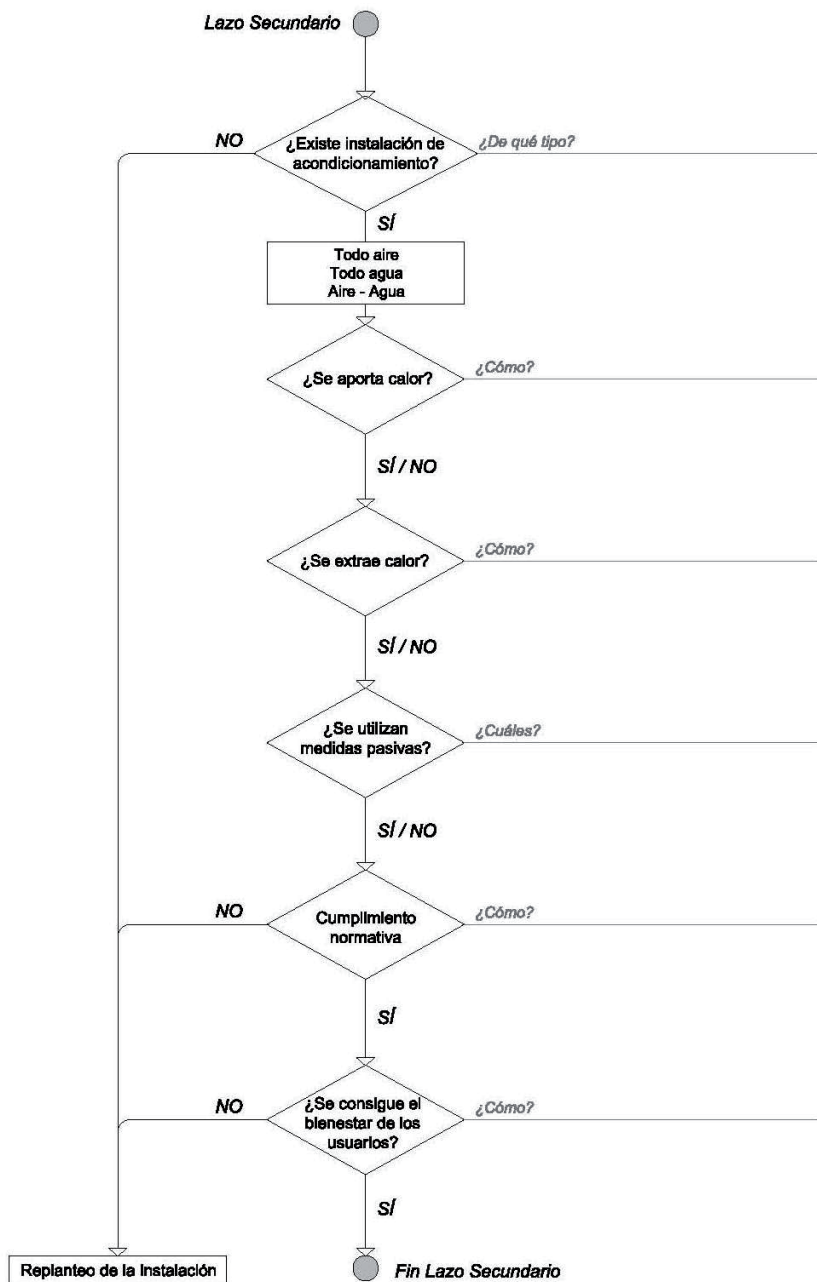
Lazo Secundario

NO

¿Existe instalación de acondicionamiento?

¿De qué tipo?

SÍ

Todo aire
Todo agua
Aire - Agua

¿Se aporta calor?

¿Cómo?

SÍ / NO

¿Se extrae calor?

¿Cómo?

SÍ / NO

¿Se utilizan medidas pasivas?

¿Cuáles?

SÍ / NO

NO

Cumplimiento normativa

¿Cómo?

SÍ

NO

¿Se consigue el bienestar de los usuarios?

¿Cómo?

SÍ

Replanteo de la Instalación

Fin Lazo Secundario